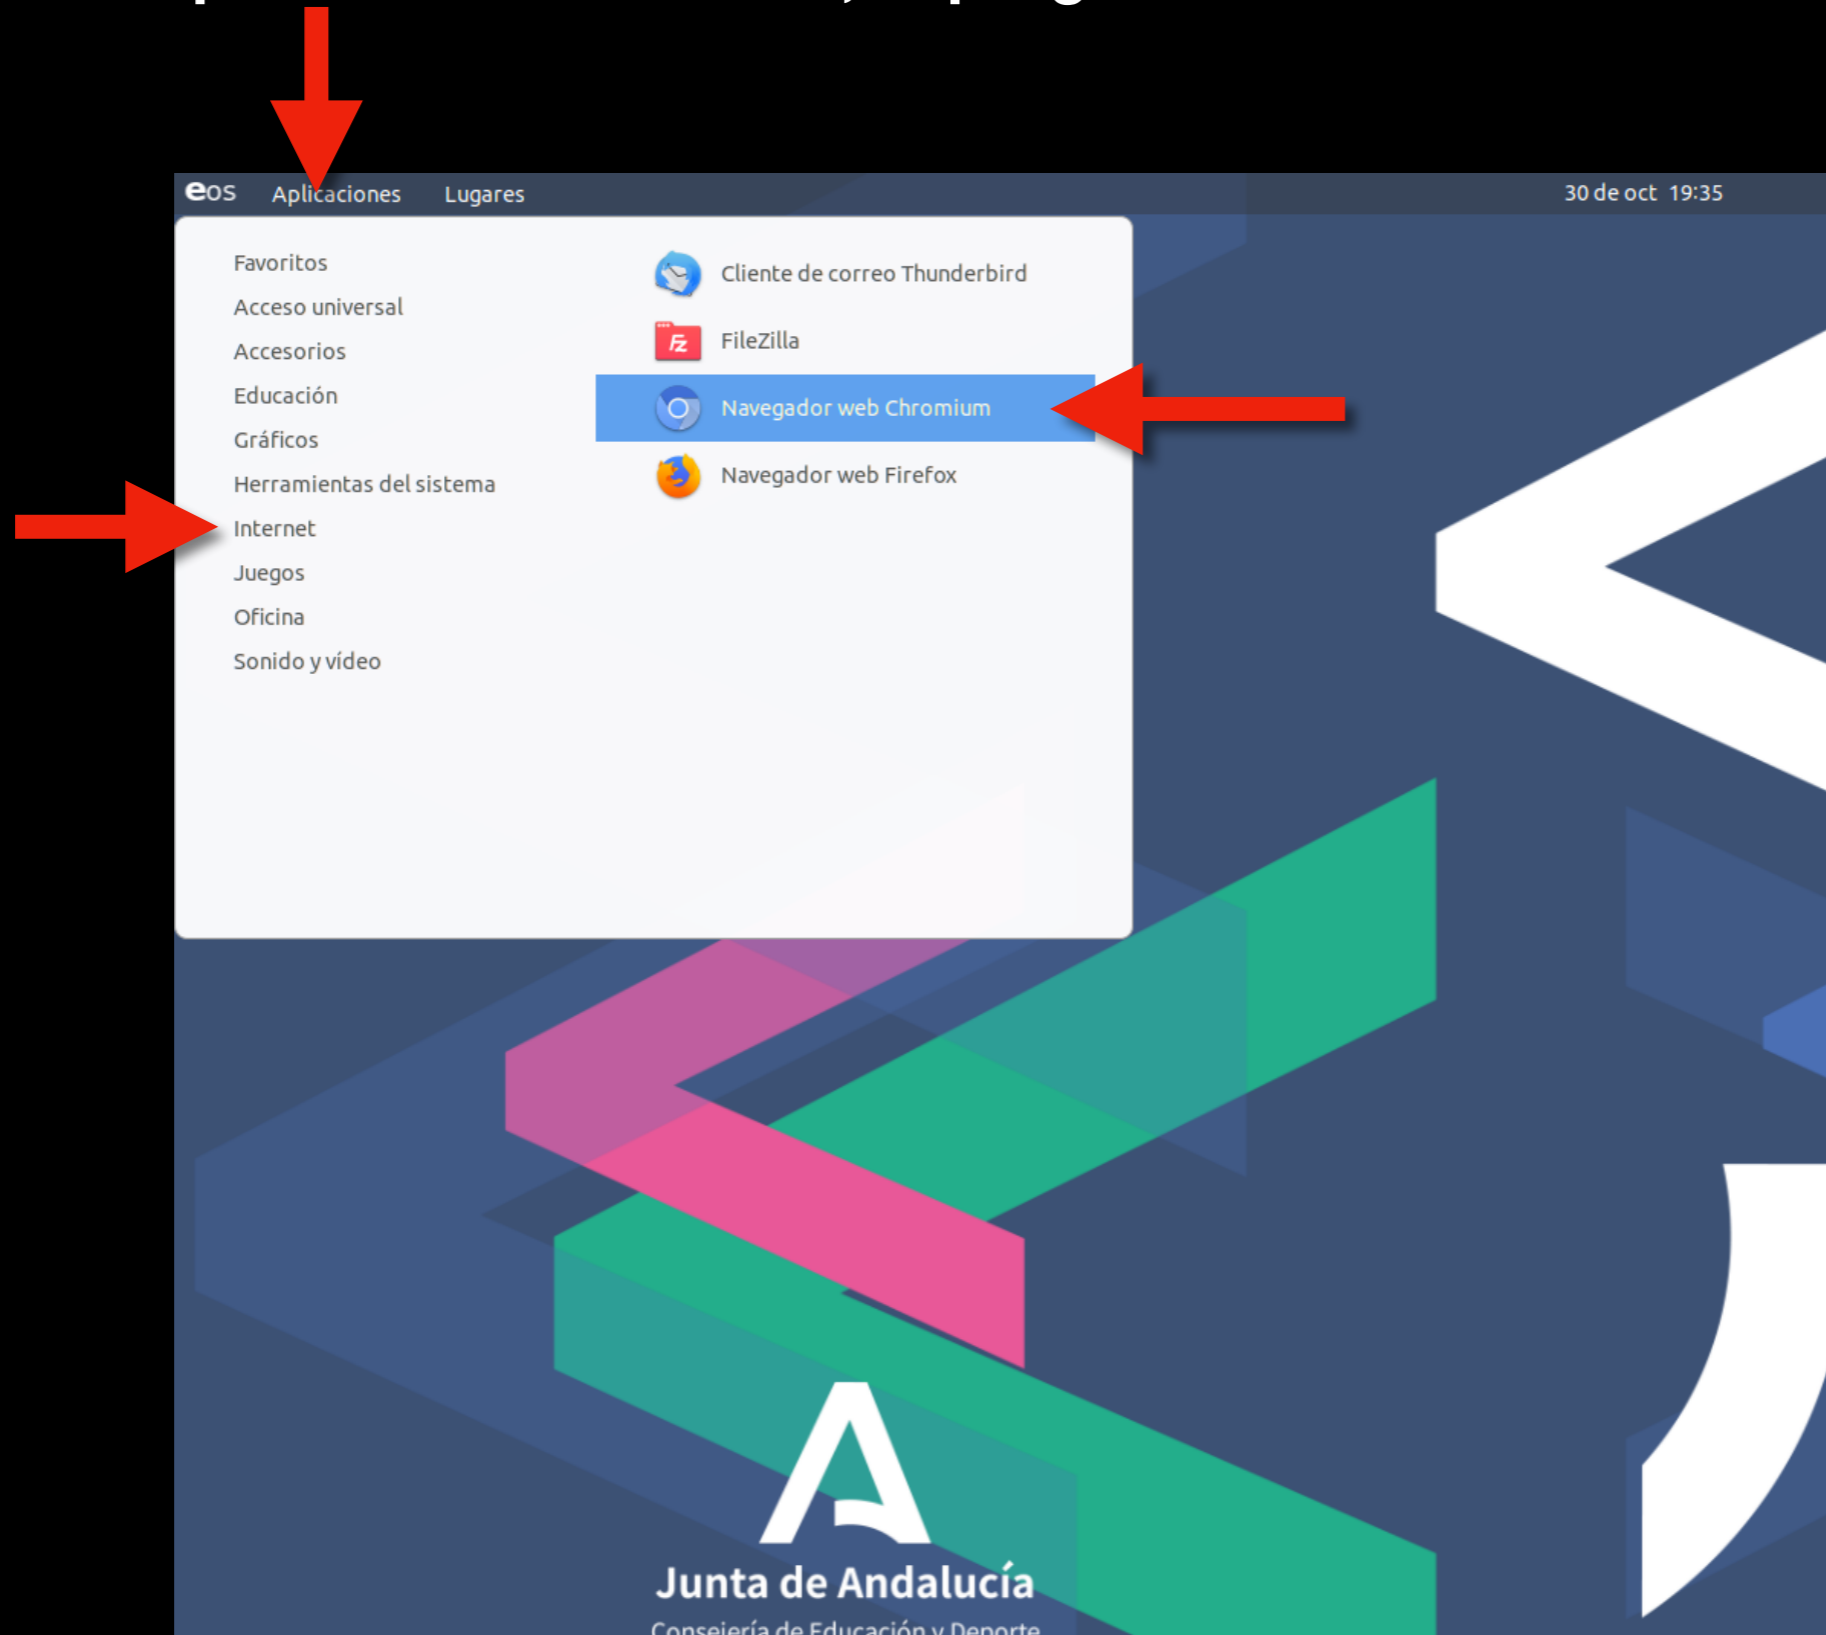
eos Aplicaciones Lugares

30 de oct 19:35

Favoritos
Acceso universal
Accesorios
Educación
Gráficos
Herramientas del sistema
Internet
Juegos
Oficina
Sonido y vídeo

Cliente de correo Thunderbird
FileZilla
Navegador web Chromium
Navegador web Firefox

Junta de Andalucía
Consejería de Educación y Deporte